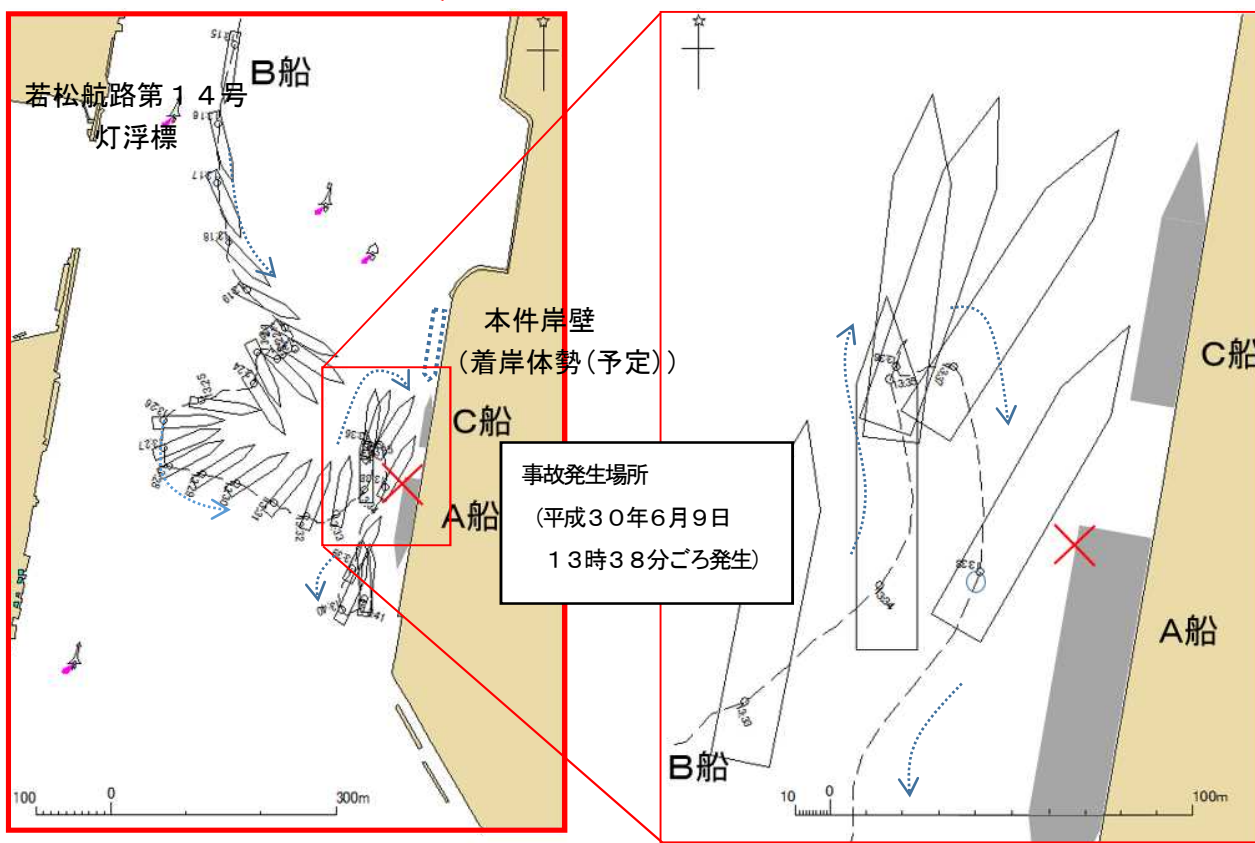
B船

若松航路第１４号灯浮標

13:15

13:16

13:17

13:18

13:19

13:25

13:26

13:27

13:28

13:31

13:32

13:33

13:41

本件岸壁（着岸体勢（予定））

C船

A船

100

0

300m

事故発生場所（平成３０年６月９日１３時３８分ごろ発生）

13:30

13:34

13:35

13:36

13:37

13:38

C船

A船

B船

10

0

100m